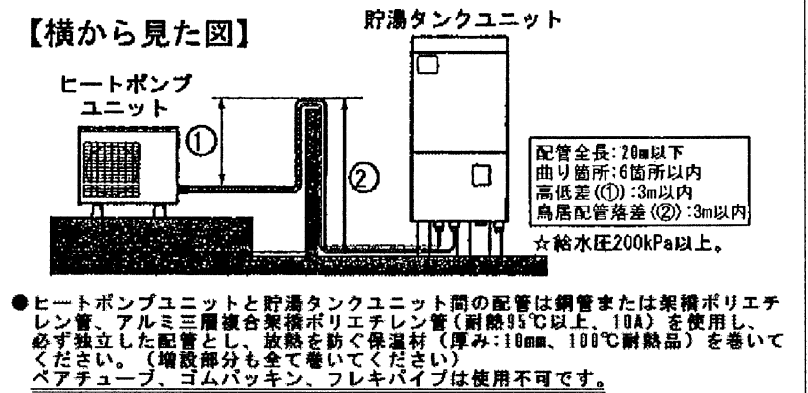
【横から見た図】

貯湯タンクユニット

ヒートポンプユニット

①

②

配管全長:20m以下
曲り箇所:6箇所以内
高低差(①):3m以内
鳥居配管落差(②):3m以内

☆給水圧200kPa以上。

●ヒートポンプユニットと貯湯タンクユニット間の配管は銅管または架橋ポリエチレン管、アルミ三層複合架橋ポリエチレン管(耐熱95℃以上、10A)を使用し、必ず独立した配管とし、放熱を防ぐ保温材(厚み:10mm、100℃耐熱品)を巻いてください。(増設部分も全て巻いてください)
ペアチューブ、ゴムパッキン、フレキパイプは使用不可です。